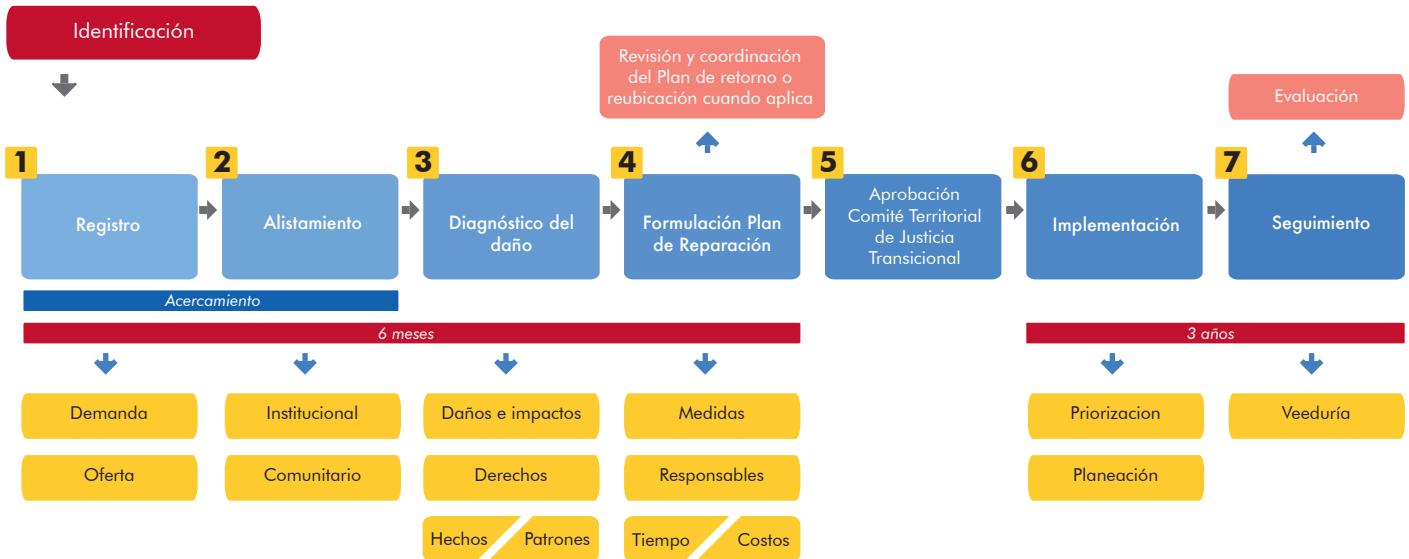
Identificación

Revisión y coordinación del Plan de retorno o reubicación cuando aplica

Evaluación

1
Registro

2
Alistamiento

3
Diagnóstico del daño

4
Formulación Plan de Reparación

5
Aprobación Comité Territorial de Justicia Transicional

6
Implementación

7
Seguimiento

Acercamiento

6 meses

3 años

Demanda

Oferta

Institucional

Comunitario

Daños e impactos

Derechos

Hechos

Patrones

Medidas

Responsables

Tiempo

Costos

Priorizacion

Planeación

Veeduría